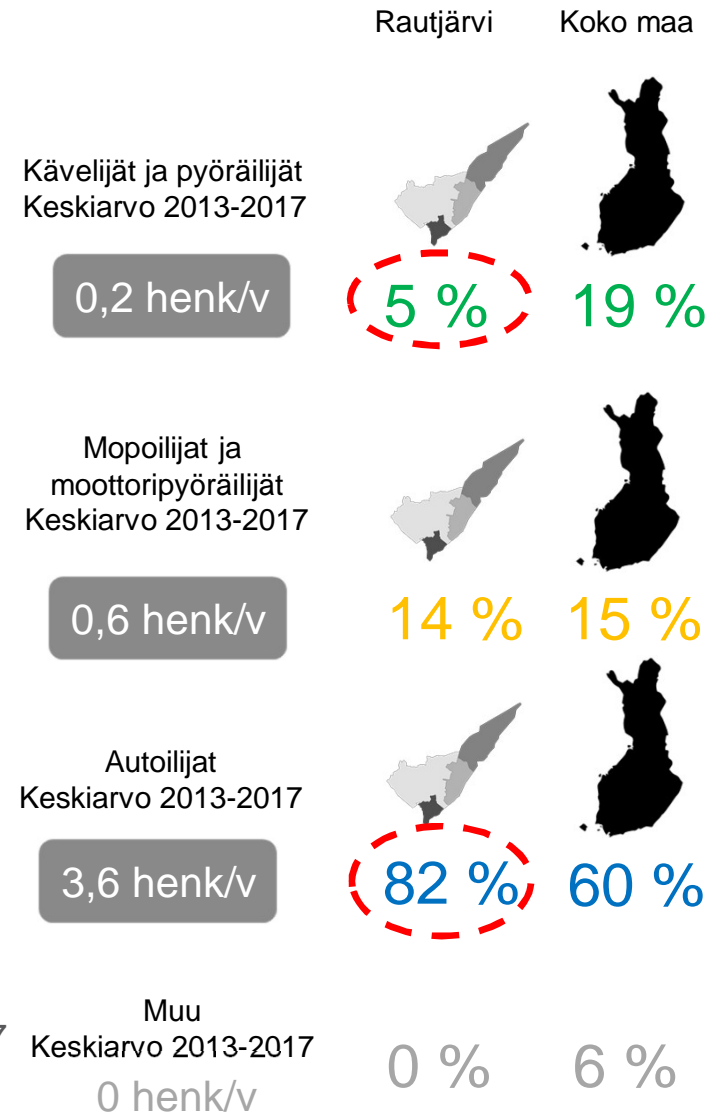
Rautjärvi Koko maa

Kävelijät ja pyöräilijät
Keskiarvo 2013-2017

0,2 henk/v

5 % 19 %

Mopoilijat ja moottoripyöräilijät
Keskiarvo 2013-2017

0,6 henk/v

14 % 15 %

Autoilijat
Keskiarvo 2013-2017

3,6 henk/v

82 % 60 %

Muu
Keskiarvo 2013-2017

0 henk/v

0 % 6 %